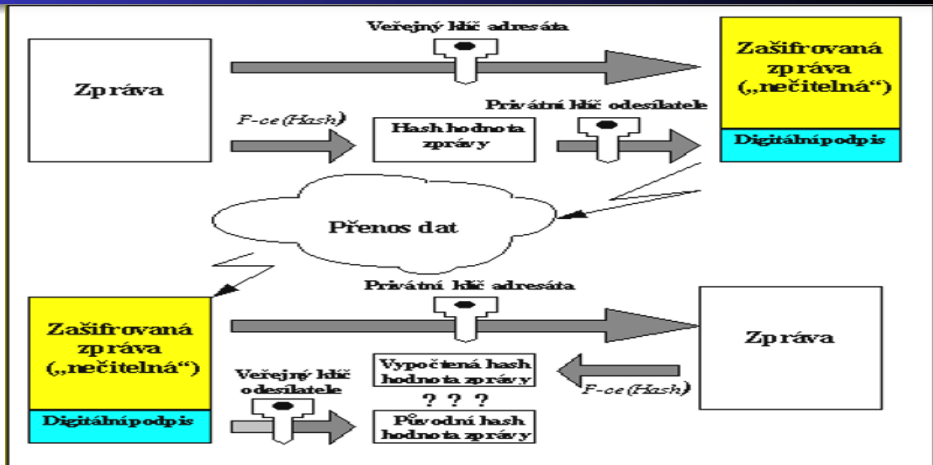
Veřejný klíč adresáta

Zpráva

Zašifrovaná zpráva („nečitelná“)

F-ce (Hash)

Hash hodnota zprávy

Privátní klíč odesílatele

Digitální podpis

Přenos dat

Privátní klíč adresáta

Zašifrovaná zpráva („nečitelná“)

Zpráva

Veřejný klíč odesílatele

Vypočtená hash hodnota zprávy

F-ce (Hash)

Digitální podpis

? ? ?

Původní hash hodnota zprávy